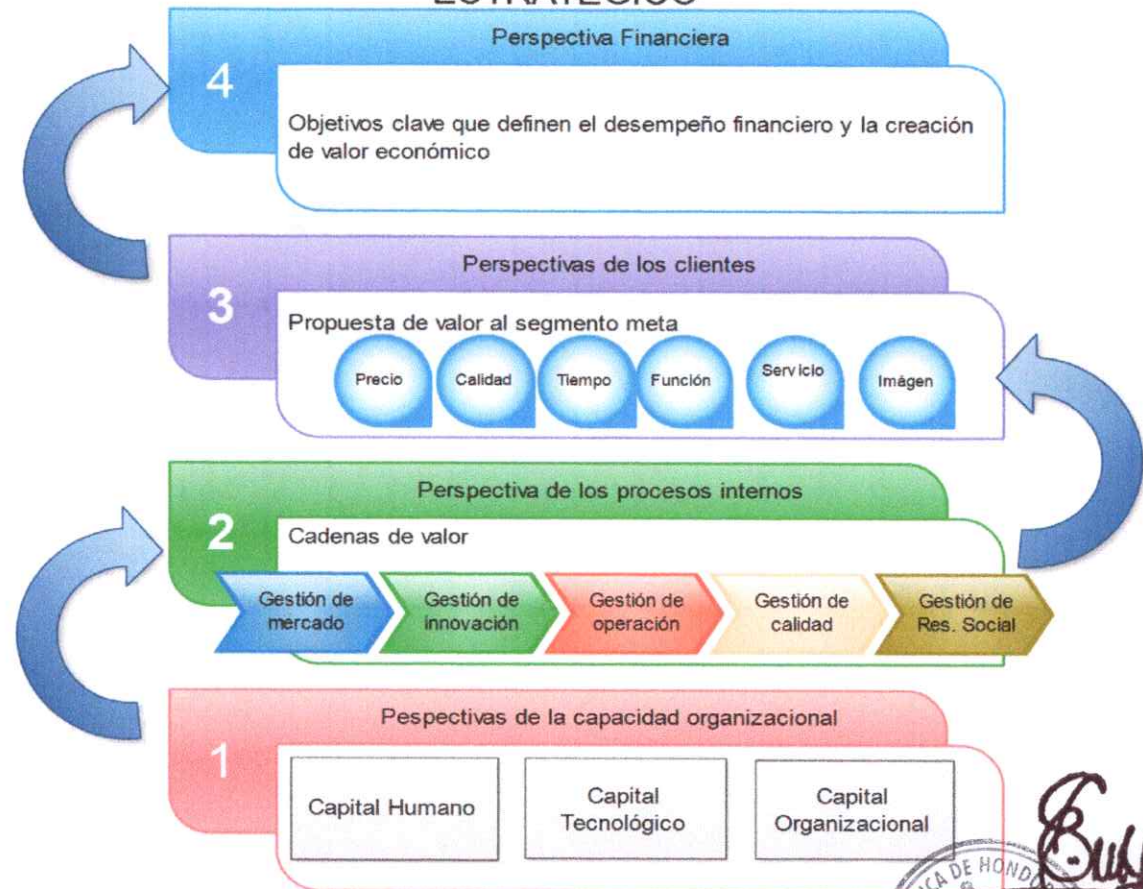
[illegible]

4 Perspectiva Financiera

Objetivos clave que definen el desempeño financiero y la creación de valor económico

3 Perspectivas de los clientes

Propuesta de valor al segmento meta

Precio Calidad Tiempo Función Ser vicio Imágen

2 Perspectiva de los procesos internos

Cadenas de valor

Gestión de mercado | Gestión de innovación | Gestión de operación | Gestión de calidad | Gestión de Res. Social

1 Pespectivas de la capacidad organizacional

Capital Humano | Capital Tecnológico | Capital Organizacional

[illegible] DE HOND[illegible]